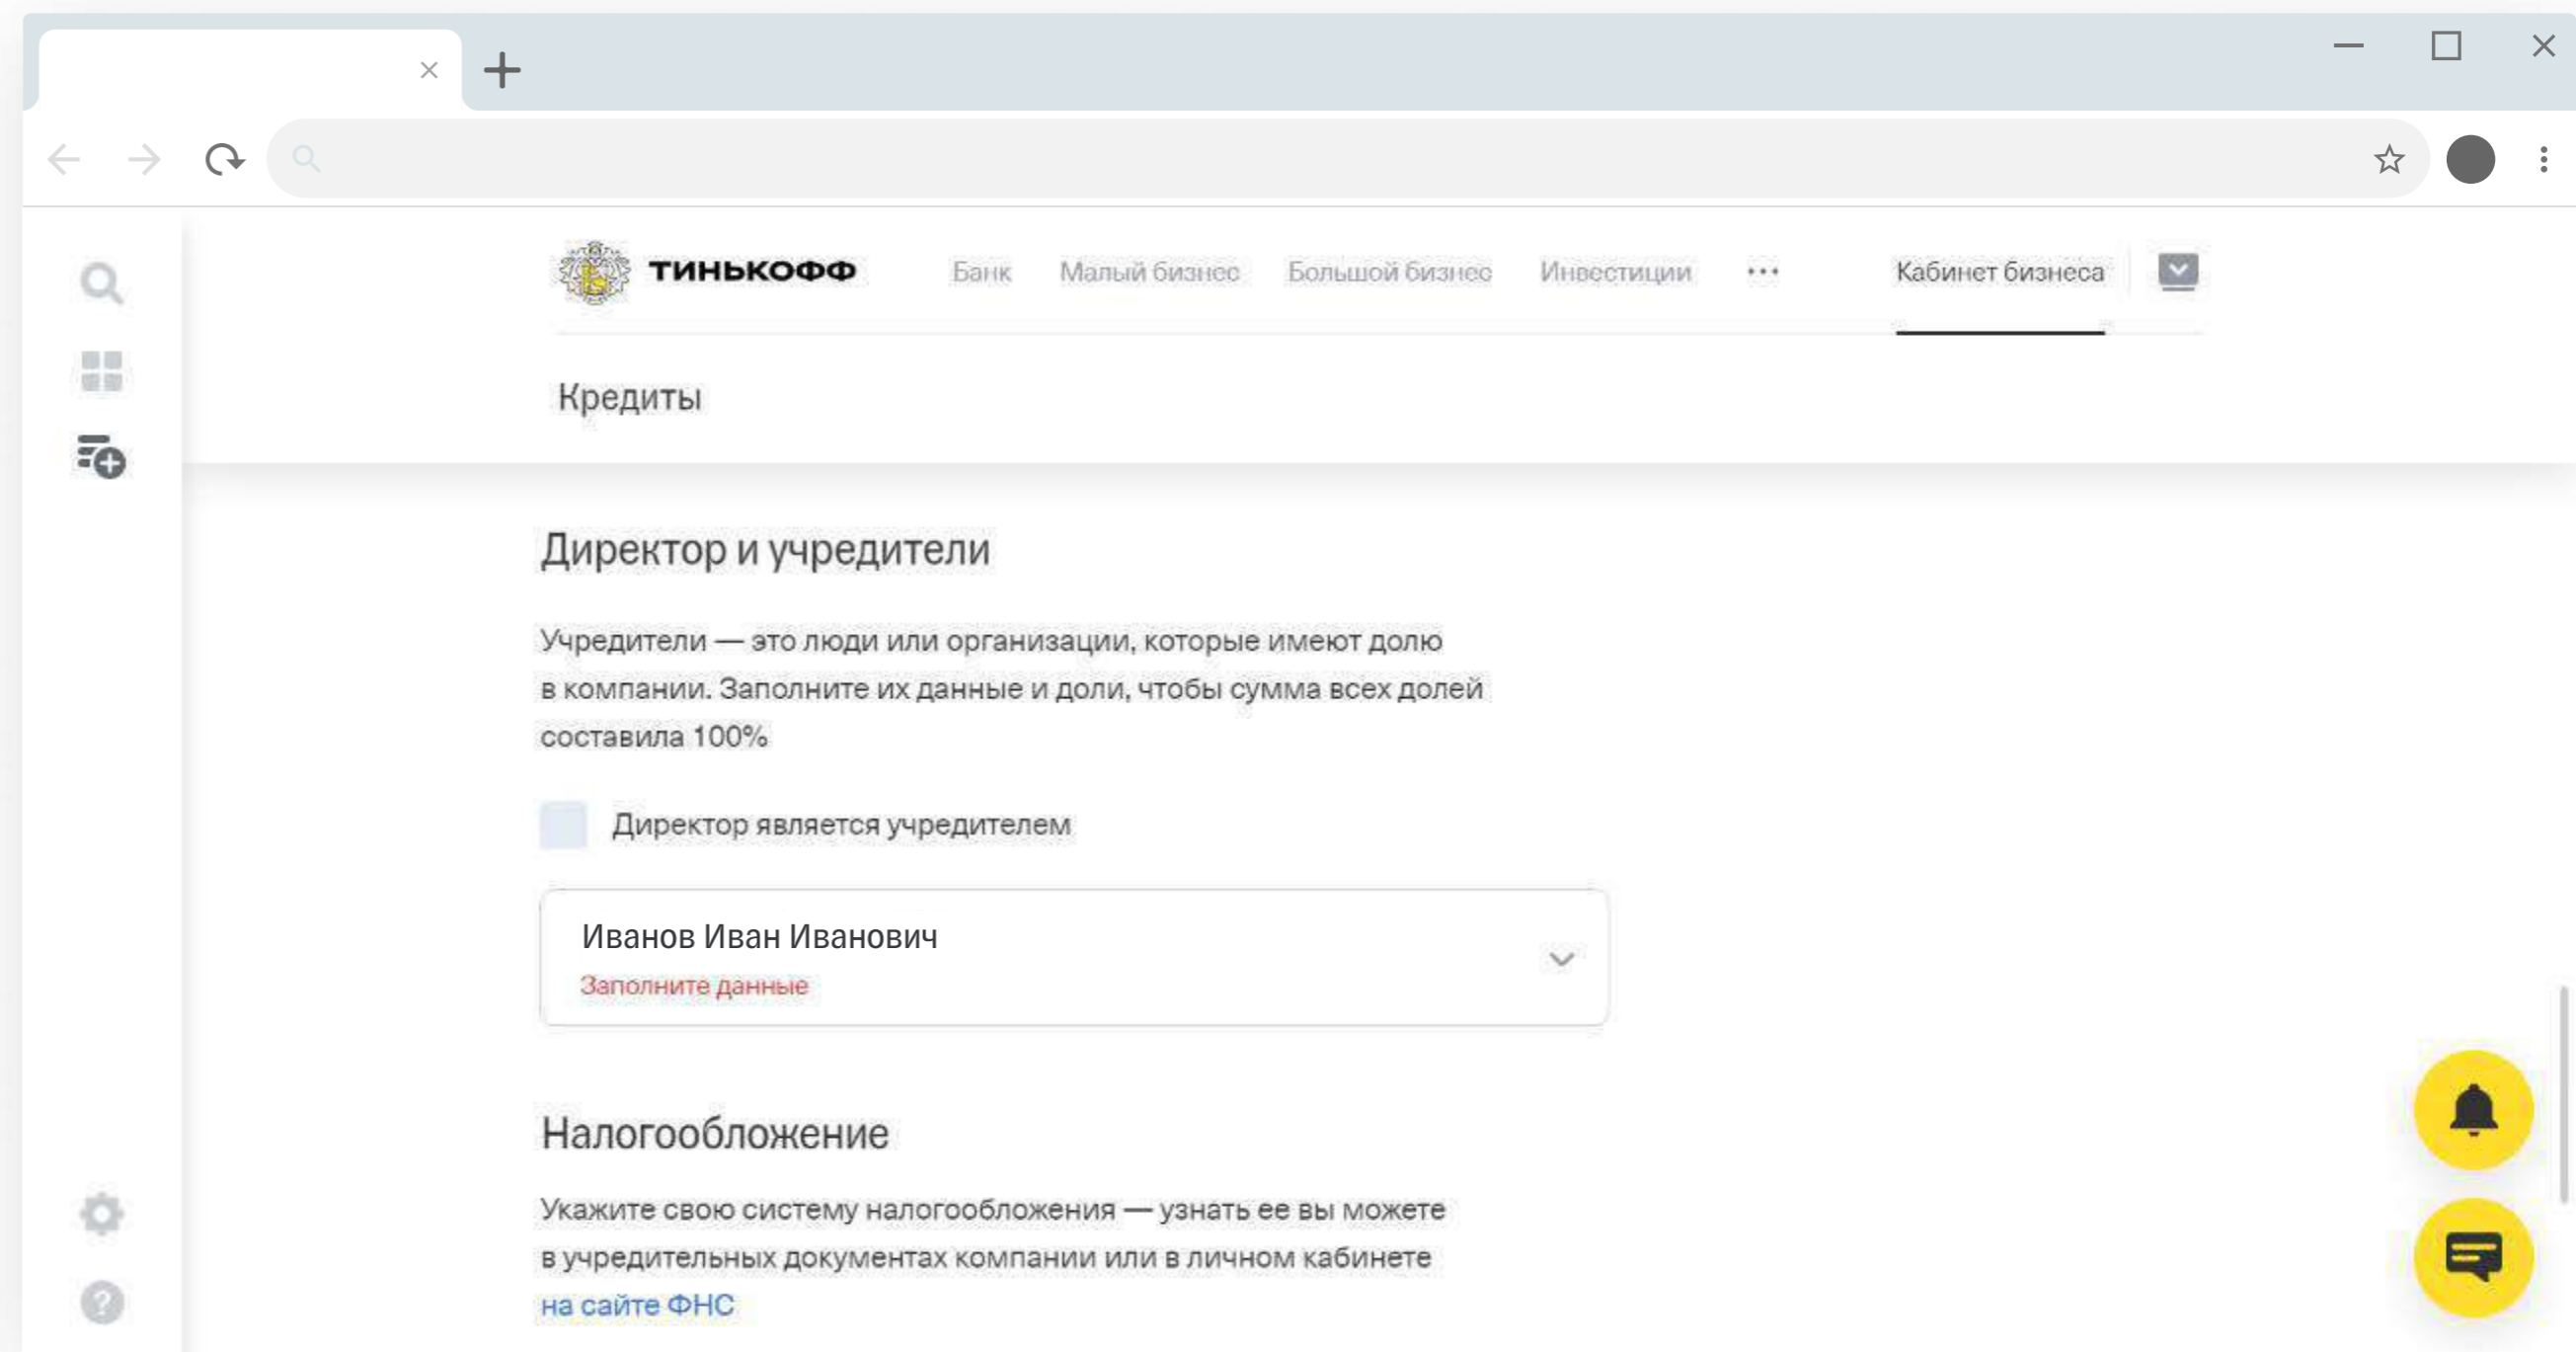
ТИНЬКОФФ Банк Малый бизнес Большой бизнес Инвестиции ··· Кабинет бизнеса

Кредиты

Директор и учредители

Учредители — это люди или организации, которые имеют долю в компании. Заполните их данные и доли, чтобы сумма всех долей составила 100%

Директор является учредителем

Иванов Иван Иванович
Заполните данные

Налогообложение

Укажите свою систему налогообложения — узнать ее вы можете в учредительных документах компании или в личном кабинете на сайте ФНС